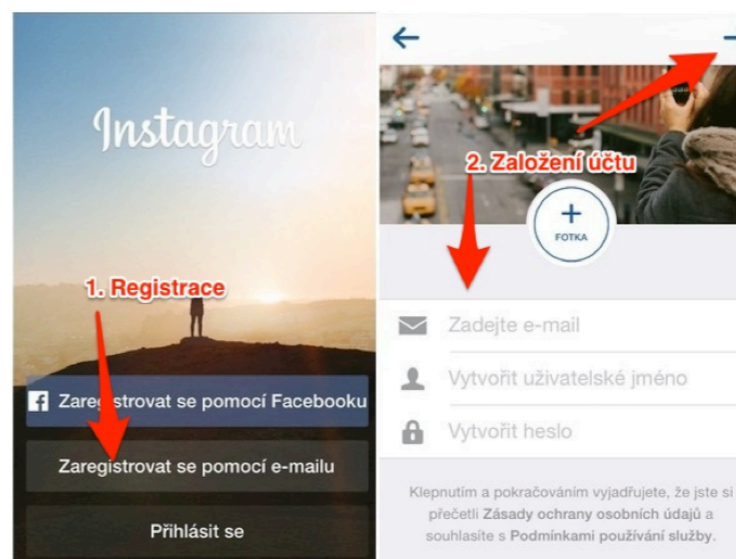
Instagram

1. Registrace

Zaregistrovat se pomocí Facebooku

Zaregistrovat se pomocí e-mailu

Přihlásit se

2. Založení účtu

FOTKA

Zadejte e-mail

Vytvořit uživatelské jméno

Vytvořit heslo

Klepnutím a pokračováním vyjadřujete, že jste si přečetli Zásady ochrany osobních údajů a souhlasíte s Podmínkami používání služby.